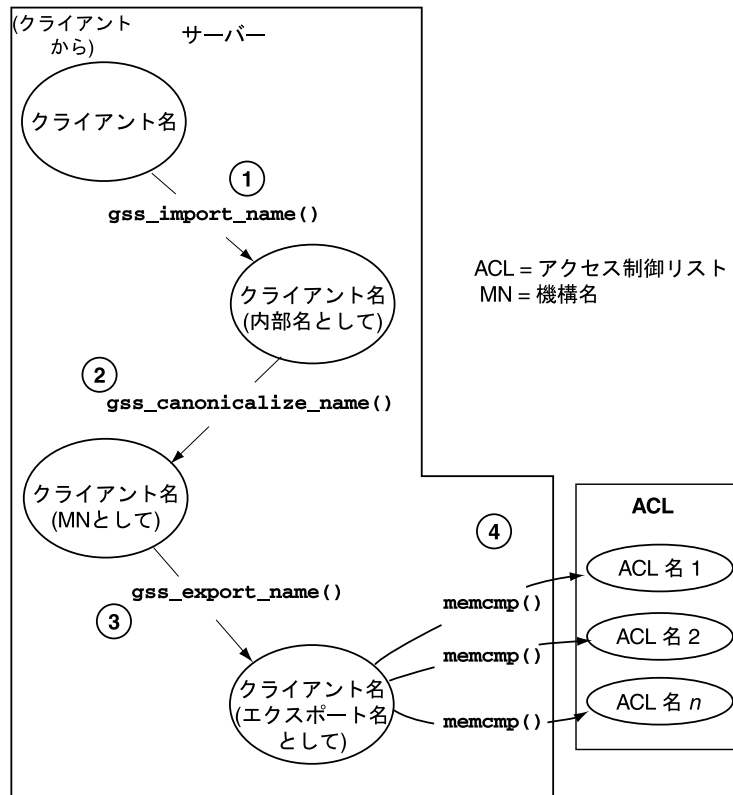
(クライアントから)

サーバー

クライアント名

1

gss_import_name()

クライアント名 (内部名として)

ACL = アクセス制御リスト
MN = 機構名

2

gss_canonicalize_name()

クライアント名 (MNとして)

4

ACL

gss_export_name()

3

memcmp()

ACL 名 1

memcmp()

ACL 名 2

クライアント名 (エクスポート名として)

memcmp()

ACL 名 $n$